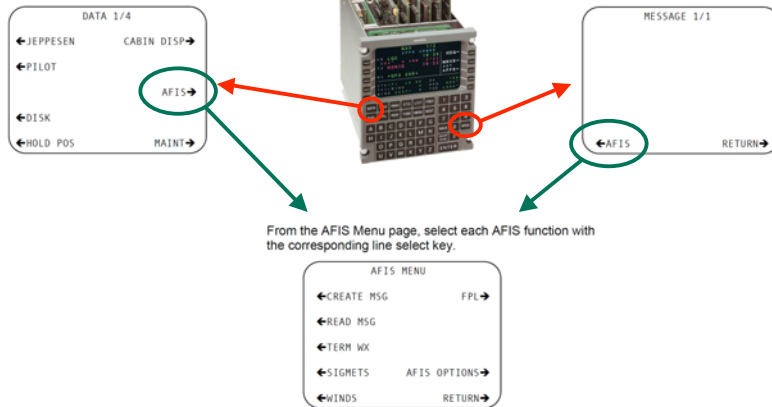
DATA 1/4

←JEPPESEN CABIN DISP→

←PILOT

AFIS→

←DISK

←HOLD POS MAINT→

MESSAGE 1/1

←AFIS RETURN→

From the AFIS Menu page, select each AFIS function with the corresponding line select key.

AFIS MENU

←CREATE MSG FPL→

←READ MSG

←TERM WX

←SIGMETS AFIS OPTIONS→

←WINDS RETURN→